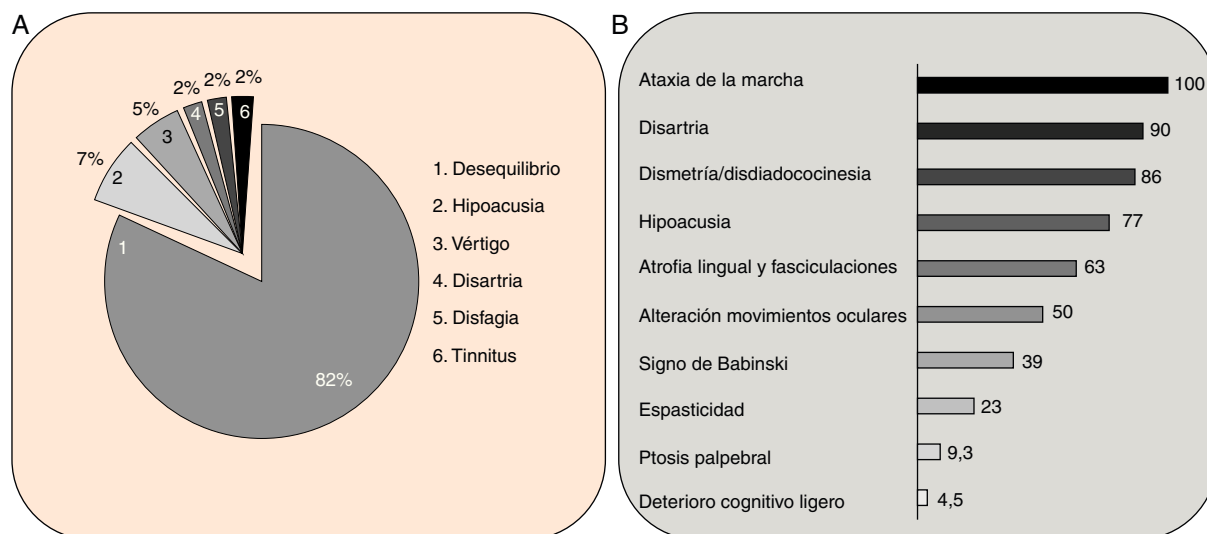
A

2% 2% 2%
5%
7%
6
5
4
3
2
1
82%

1. Desequilibrio
2. Hipoacusia
3. Vértigo
4. Disartria
5. Disfagia
6. Tinnitus

B

| | |
|---|---|
| Ataxia de la marcha | 100 |
| Disartria | 90 |
| Dismetría/disdiadococinesia | 86 |
| Hipoacusia | 77 |
| Atrofia lingual y fasciculaciones | 63 |
| Alteración movimientos oculares | 50 |
| Signo de Babinski | 39 |
| Espasticidad | 23 |
| Ptosis palpebral | 9,3 |
| Deterioro cognitivo ligero | 4,5 |